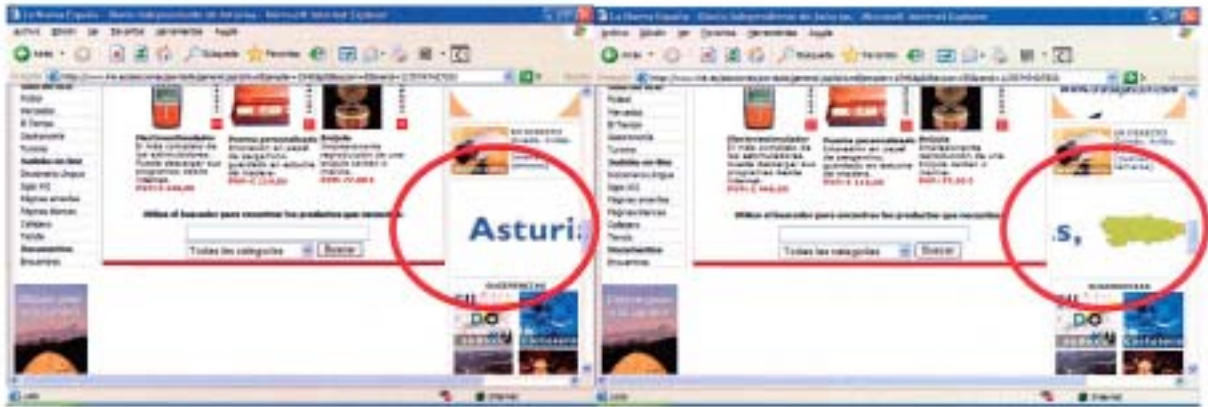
La Nueva España - Diario Independiente de Asturias - Microsoft Internet Explorer

Archivo Edición Ver Favoritos Herramientas Ayuda

Atrás Búsqueda Favoritos

Fútbol
Deportes
El Tiempo
Gastronomía
Turismo
Debates
Diccionario Llingua
Sigo XX
Páginas amarillas
Páginas blancas
Callejero
Tienda
Documentos
Encuentros

Electroestimulador
Poema personalizado
Brújula

Utilice el buscador para encontrar los productos que necesite

Todas las categorías
Buscar

Asturi

Listo
Internet

La Nueva España - Diario Independiente de Asturias - Microsoft Internet Explorer

Archivo Edición Ver Favoritos Herramientas Ayuda

Atrás Búsqueda Favoritos

Fútbol
Deportes
El Tiempo
Gastronomía
Turismo
Debates
Diccionario Llingua
Sigo XX
Páginas amarillas
Páginas blancas
Callejero
Tienda
Documentos
Encuentros

Electroestimulador
Poema personalizado
Brújula

Utilice el buscador para encontrar los productos que necesite

Todas las categorías
Buscar

s,

Listo
Internet